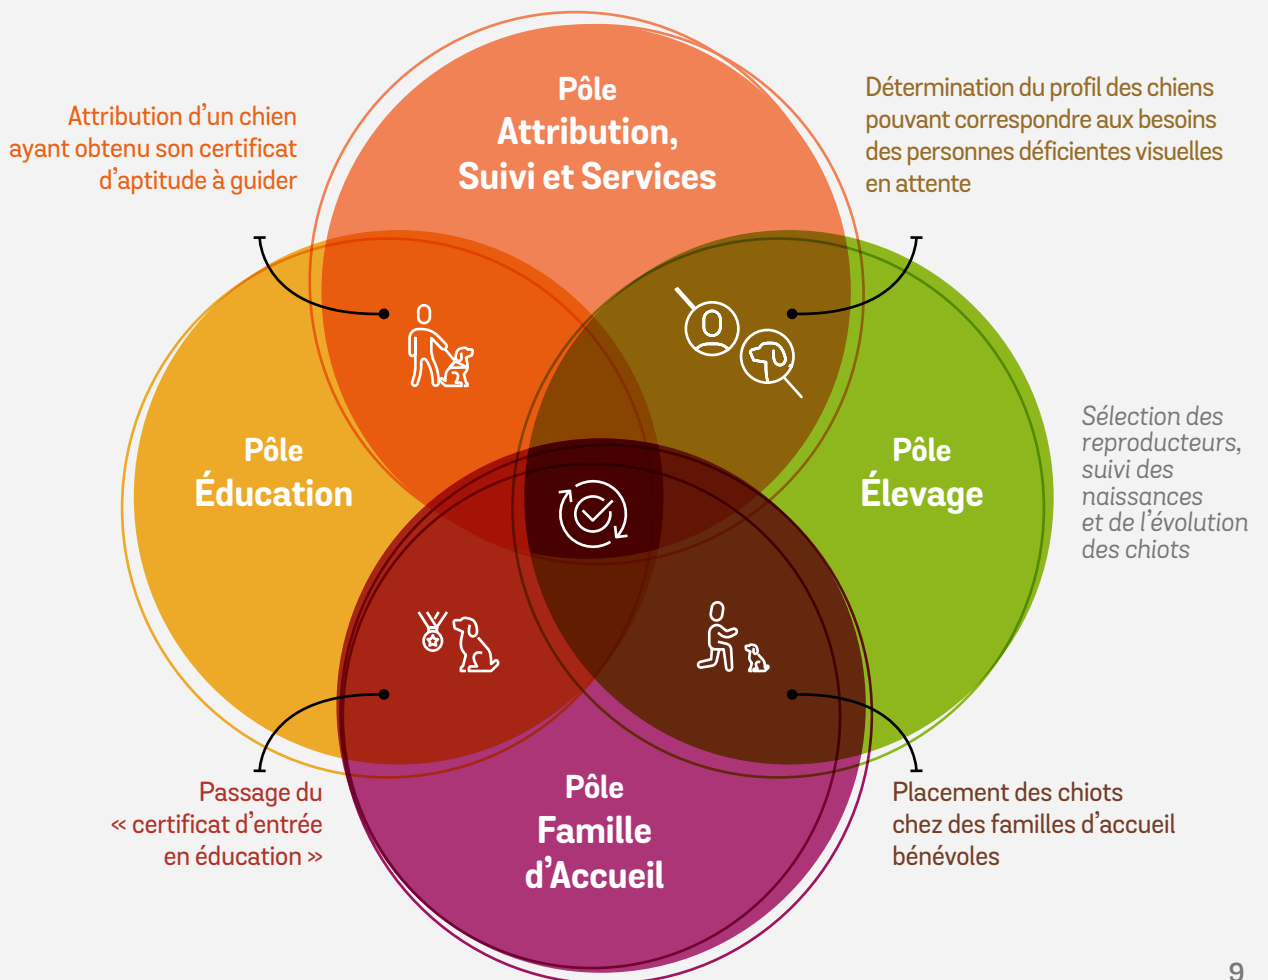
Pôle
Attribution,
Suivi et Services

Attribution d'un chien ayant obtenu son certificat d'aptitude à guider

Détermination du profil des chiens pouvant correspondre aux besoins des personnes déficientes visuelles en attente

Pôle
Éducation

Pôle
Élevage

Sélection des reproducteurs, suivi des naissances et de l'évolution des chiots

Pôle
Famille
d'Accueil

Passage du « certificat d'entrée en éducation »

Placement des chiots chez des familles d'accueil bénévoles

9